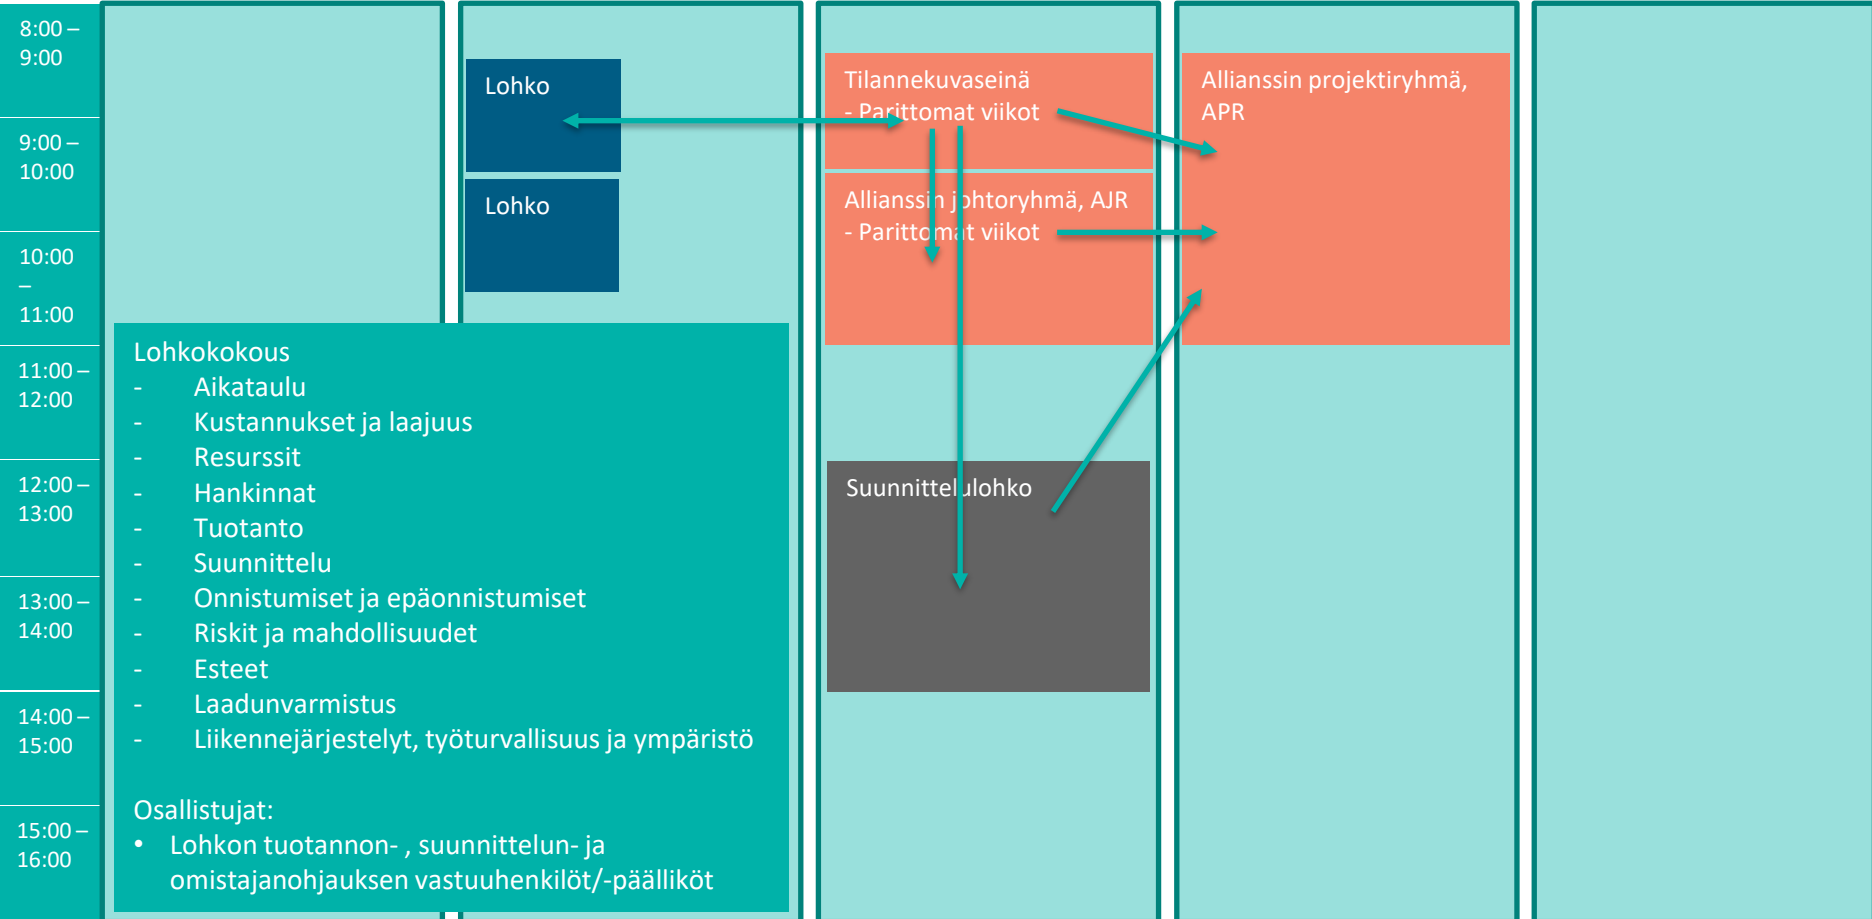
8:00 – 9:00

9:00 – 10:00

10:00 – 11:00

11:00 – 12:00

12:00 – 13:00

13:00 – 14:00

14:00 – 15:00

15:00 – 16:00

Lohko

Lohko

Tilannekuvaseinä
- Parittomat viikot

Allianssin johtoryhmä, AJR
- Parittomat viikot

Allianssin projektiryhmä, APR

Suunnittelulohko

Lohkokokous
- Aikataulu
- Kustannukset ja laajuus
- Resurssit
- Hankinnat
- Tuotanto
- Suunnittelu
- Onnistumiset ja epäonnistumiset
- Riskit ja mahdollisuudet
- Esteet
- Laadunvarmistus
- Liikennejärjestelyt, työturvallisuus ja ympäristö

Osallistujat:
• Lohkon tuotannon- , suunnittelun- ja omistajanohjauksen vastuuhenkilöt/-päälliköt